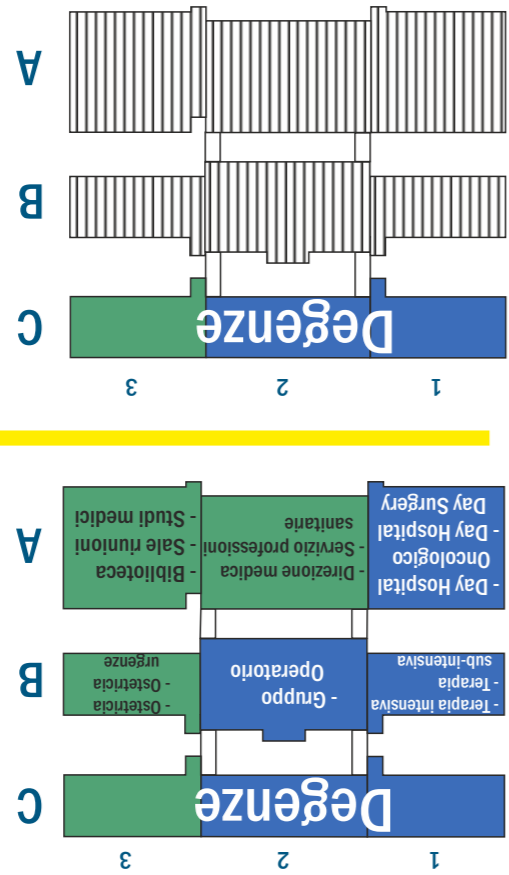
A
B
C
Degenze
3
2
1

A
B
C
- Day Hospital Oncologico
- Day Hospital Day Surgery
- Direzione medica
- Servizio professioni sanitarie
- Biblioteca
- Sale riunioni
- Studi medici
- Terapia intensiva
- Terapia sub-intensiva
- Gruppo Operatorio
- Ostetricia
- Ostetricia urgenze
Degenze
3
2
1